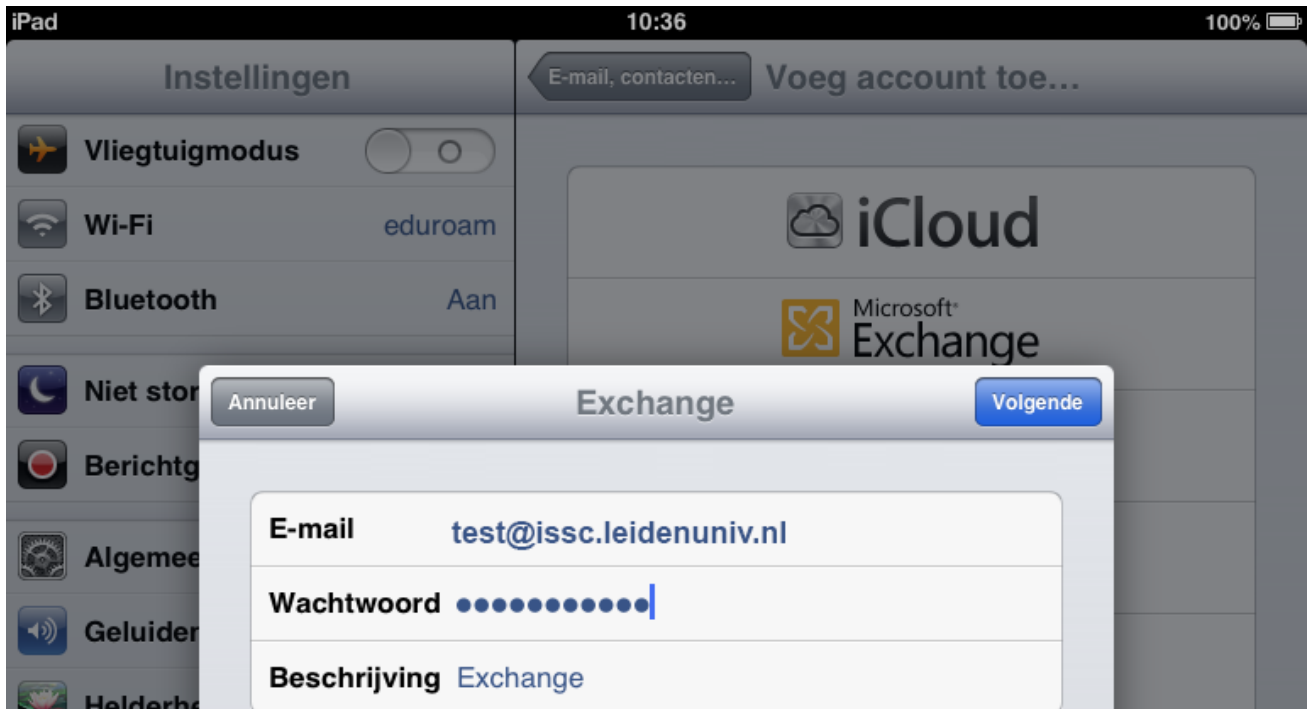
iPad
10:36
100%

Instellingen

Vliegtuigmodus
Wi-Fi eduroam
Bluetooth Aan
Niet stor
Berichtg
Algemee
Geluider
Helderh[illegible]

E-mail, contacten...
Voeg account toe...

iCloud

Microsoft
Exchange

Annuleer
Exchange
Volgende

E-mail test@issc.leidenuniv.nl
Wachtwoord ●●●●●●●●●●●
Beschrijving Exchange